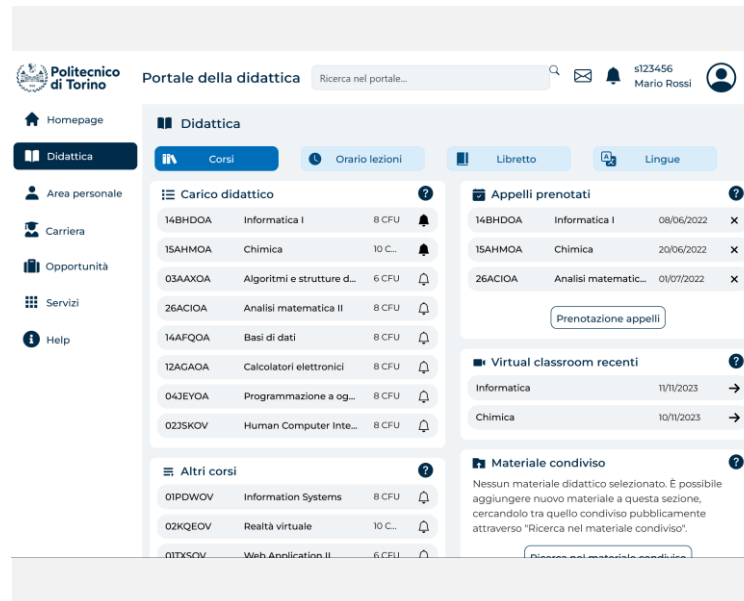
Politecnico di Torino

Portale della didattica

Ricerca nel portale...

s123456
Mario Rossi

Homepage
Didattica
Area personale
Carriera
Opportunità
Servizi
Help

Didattica

Corsi
Orario lezioni
Libretto
Lingue

Carico didattico

| 14BHDOA | Informatica I | 8 CFU |
|---|---|---|
| 15AHMOA | Chimica | 10 C... |
| 03AAXOA | Algoritmi e strutture d... | 6 CFU |
| 26ACIOA | Analisi matematica II | 8 CFU |
| 14AFQOA | Basi di dati | 8 CFU |
| 12AGAOA | Calcolatori elettronici | 8 CFU |
| 04JEYOA | Programmazione a og... | 8 CFU |
| 02JSKOV | Human Computer Inte... | 8 CFU |

Altri corsi

| 01PDWOV | Information Systems | 8 CFU |
|---|---|---|
| 02KQEOV | Realtà virtuale | 10 C... |
| 01TXSOV | Web Application II | 6 CFU |

Appelli prenotati

| 14BHDOA | Informatica I | 08/06/2022 | × |
|---|---|---|---|
| 15AHMOA | Chimica | 20/06/2022 | × |
| 26ACIOA | Analisi matematic... | 01/07/2022 | × |

Prenotazione appelli

Virtual classroom recenti

| Informatica | 11/11/2023 | → |
|---|---|---|
| Chimica | 10/11/2023 | → |

Materiale condiviso

Nessun materiale didattico selezionato. È possibile aggiungere nuovo materiale a questa sezione, cercandolo tra quello condiviso pubblicamente attraverso "Ricerca nel materiale condiviso".

Ricerca nel materiale condiviso